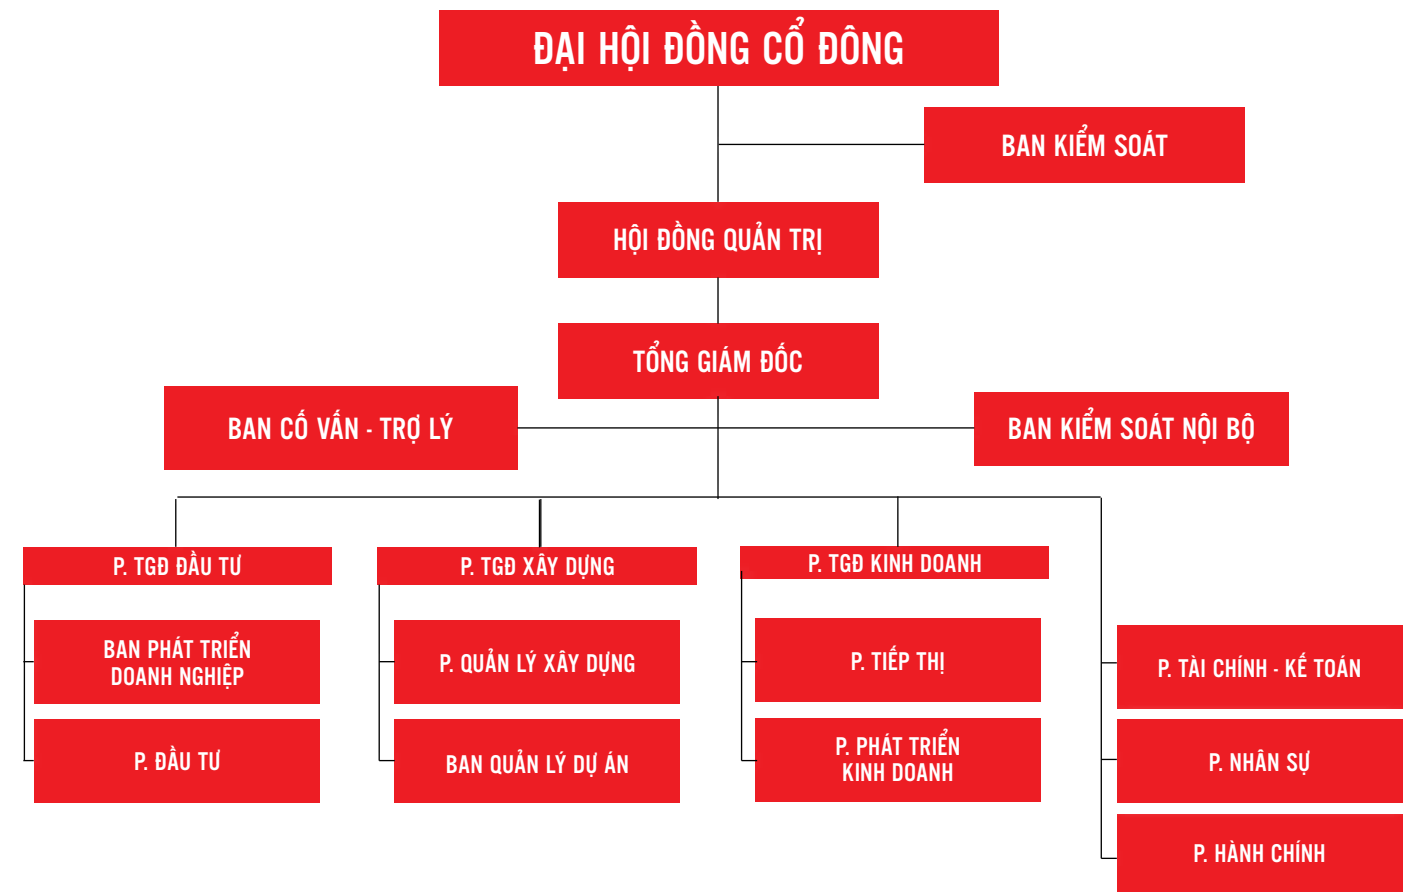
ĐẠI HỘI ĐỒNG CỔ ĐÔNG

BAN KIỂM SOÁT

HỘI ĐỒNG QUẢN TRỊ

TỔNG GIÁM ĐỐC

BAN CỐ VẤN - TRỢ LÝ

BAN KIỂM SOÁT NỘI BỘ

P. TGĐ ĐẦU TƯ

BAN PHÁT TRIỂN DOANH NGHIỆP

P. ĐẦU TƯ

P. TGĐ XÂY DỰNG

P. QUẢN LÝ XÂY DỰNG

BAN QUẢN LÝ DỰ ÁN

P. TGĐ KINH DOANH

P. TIẾP THỊ

P. PHÁT TRIỂN KINH DOANH

P. TÀI CHÍNH - KẾ TOÁN

P. NHÂN SỰ

P. HÀNH CHÍNH